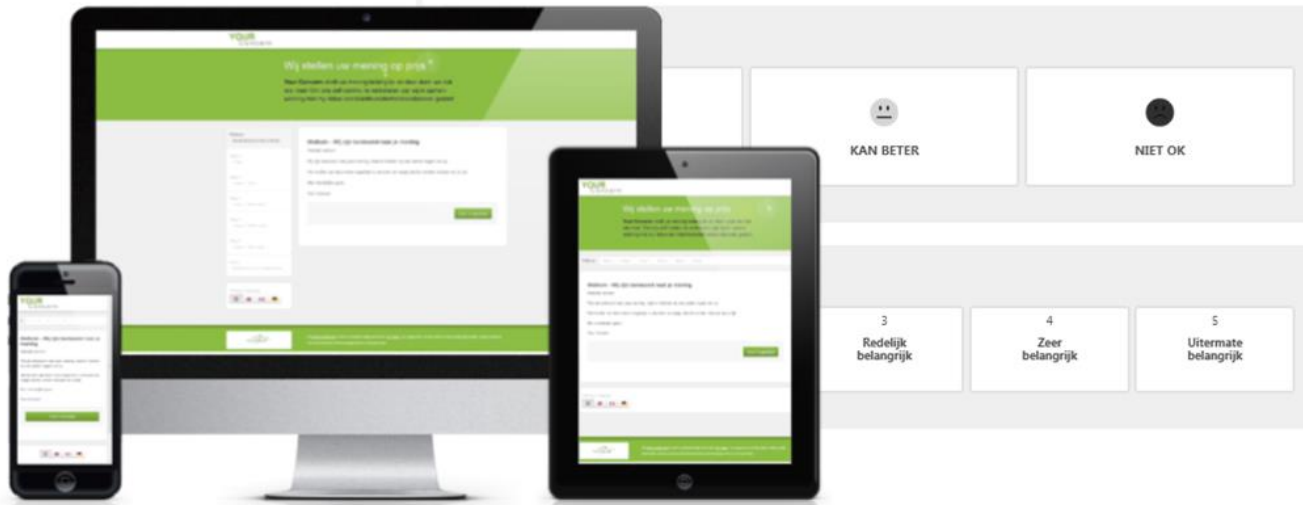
YOUR

Wij stellen uw mening op prijs

Welkom - Wij zijn benieuwd naar je mening

KAN BETER

NIET OK

YOUR

Wij stellen uw mening op prijs

Welkom - Wij zijn benieuwd naar je mening

YOUR

Welkom - Wij zijn benieuwd naar je mening

3
Redelijk belangrijk

4
Zeer belangrijk

5
Uitermate belangrijk